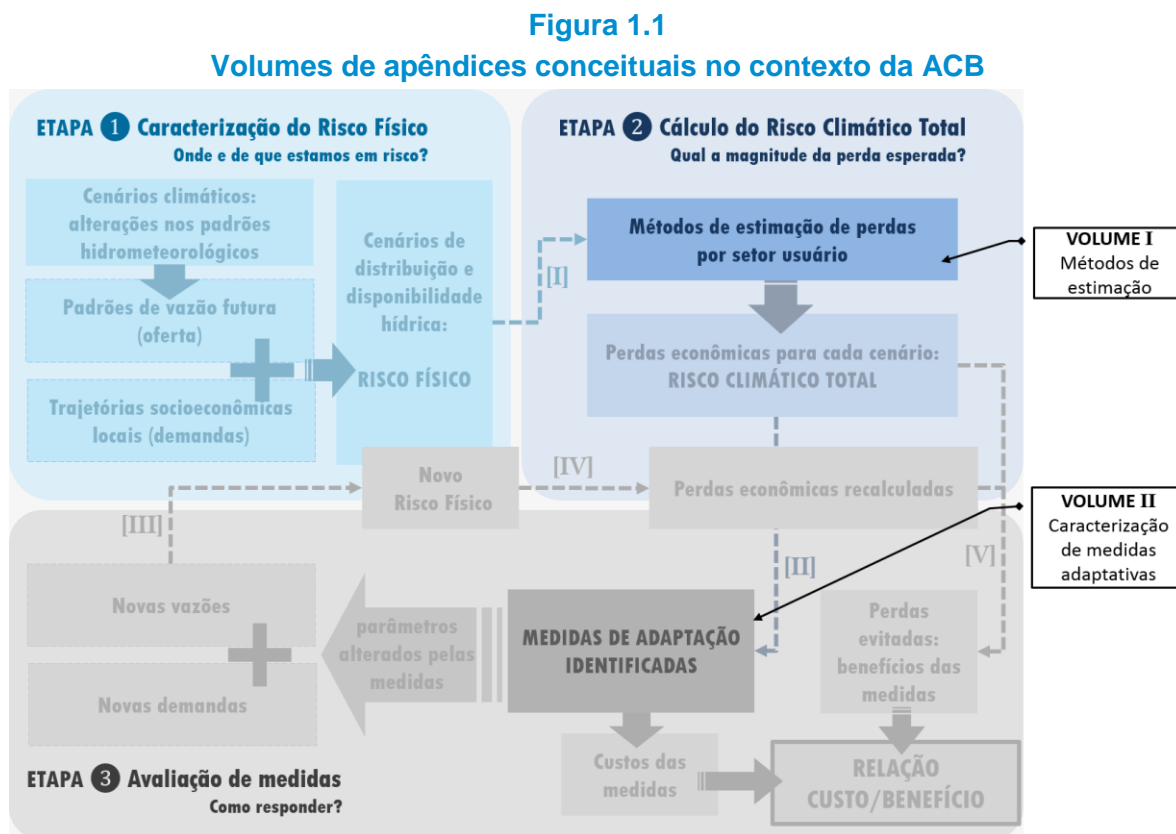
Figura 1.1
Volumes de apêndices conceituais no contexto da ACB

ETAPA 1 Caracterização do Risco Físico
Onde e de que estamos em risco?

Cenários climáticos: alterações nos padrões hidrometeorológicos

Padrões de vazão futura (oferta)

Trajetórias socioeconômicas locais (demandas)

Cenários de distribuição e disponibilidade hídrica:
RISCO FÍSICO

ETAPA 2 Cálculo do Risco Climático Total
Qual a magnitude da perda esperada?

[I]

Métodos de estimação de perdas por setor usuário

VOLUME I
Métodos de estimação

Perdas econômicas para cada cenário:
RISCO CLIMÁTICO TOTAL

Novo Risco Físico

[IV]

Perdas econômicas recalculadas

VOLUME II
Caracterização de medidas adaptativas

[III]

[II]

[V]

Novas vazões

Novas demandas

parâmetros alterados pelas medidas

MEDIDAS DE ADAPTAÇÃO IDENTIFICADAS

Perdas evitadas: benefícios das medidas

Custos das medidas

RELAÇÃO CUSTO/BENEFÍCIO

ETAPA 3 Avaliação de medidas
Como responder?